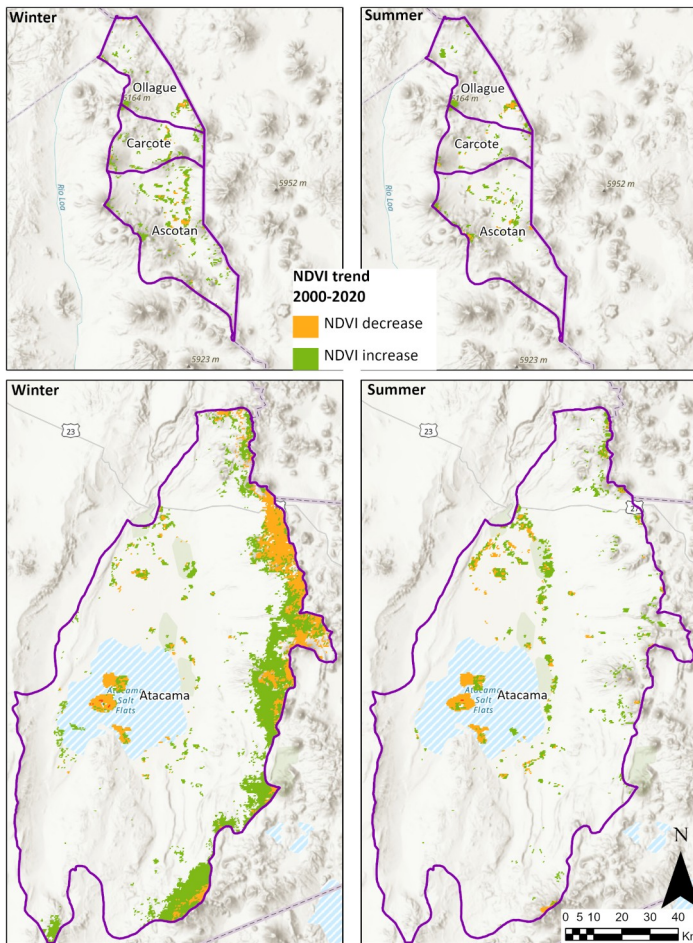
Winter

Ollague
164 m
Carcote
Ascotan
Rio Loa
5952 m
5923 m

Summer

Ollague
164 m
Carcote
Ascotan
Rio Loa
5952 m
5923 m

NDVI trend
2000-2020
NDVI decrease
NDVI increase

Winter

23
Atacama
Atacama Salt Flats

Summer

23
2
Atacama
Atacama Salt Flats

N
0 5 10 20 30 40
Kr